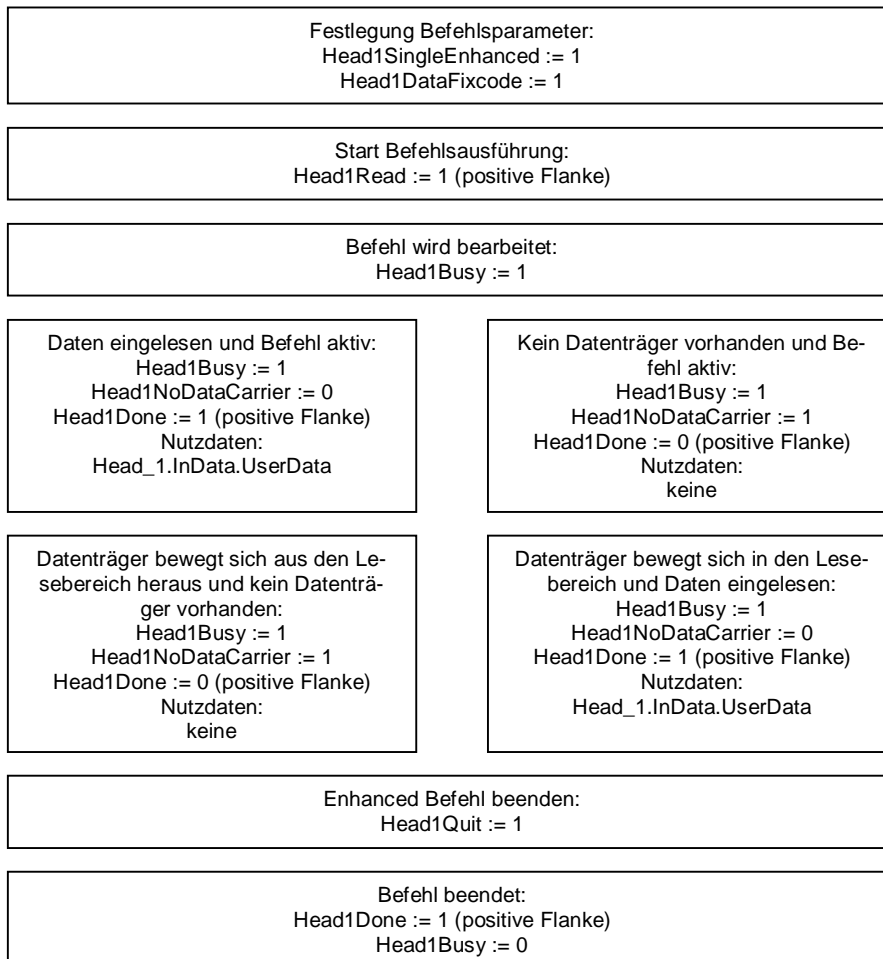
Festlegung Befehlsparameter:
Head1SingleEnhanced := 1
Head1DataFixcode := 1

Start Befehlsausführung:
Head1Read := 1 (positive Flanke)

Befehl wird bearbeitet:
Head1Busy := 1

Daten eingelesen und Befehl aktiv:
Head1Busy := 1
Head1NoDataCarrier := 0
Head1Done := 1 (positive Flanke)
Nutzdaten:
Head_1.InData.UserData

Kein Datenträger vorhanden und Befehl aktiv:
Head1Busy := 1
Head1NoDataCarrier := 1
Head1Done := 0 (positive Flanke)
Nutzdaten:
keine

Datenträger bewegt sich aus den Lesebereich heraus und kein Datenträger vorhanden:
Head1Busy := 1
Head1NoDataCarrier := 1
Head1Done := 0 (positive Flanke)
Nutzdaten:
keine

Datenträger bewegt sich in den Lesebereich und Daten eingelesen:
Head1Busy := 1
Head1NoDataCarrier := 0
Head1Done := 1 (positive Flanke)
Nutzdaten:
Head_1.InData.UserData

Enhanced Befehl beenden:
Head1Quit := 1

Befehl beendet:
Head1Done := 1 (positive Flanke)
Head1Busy := 0